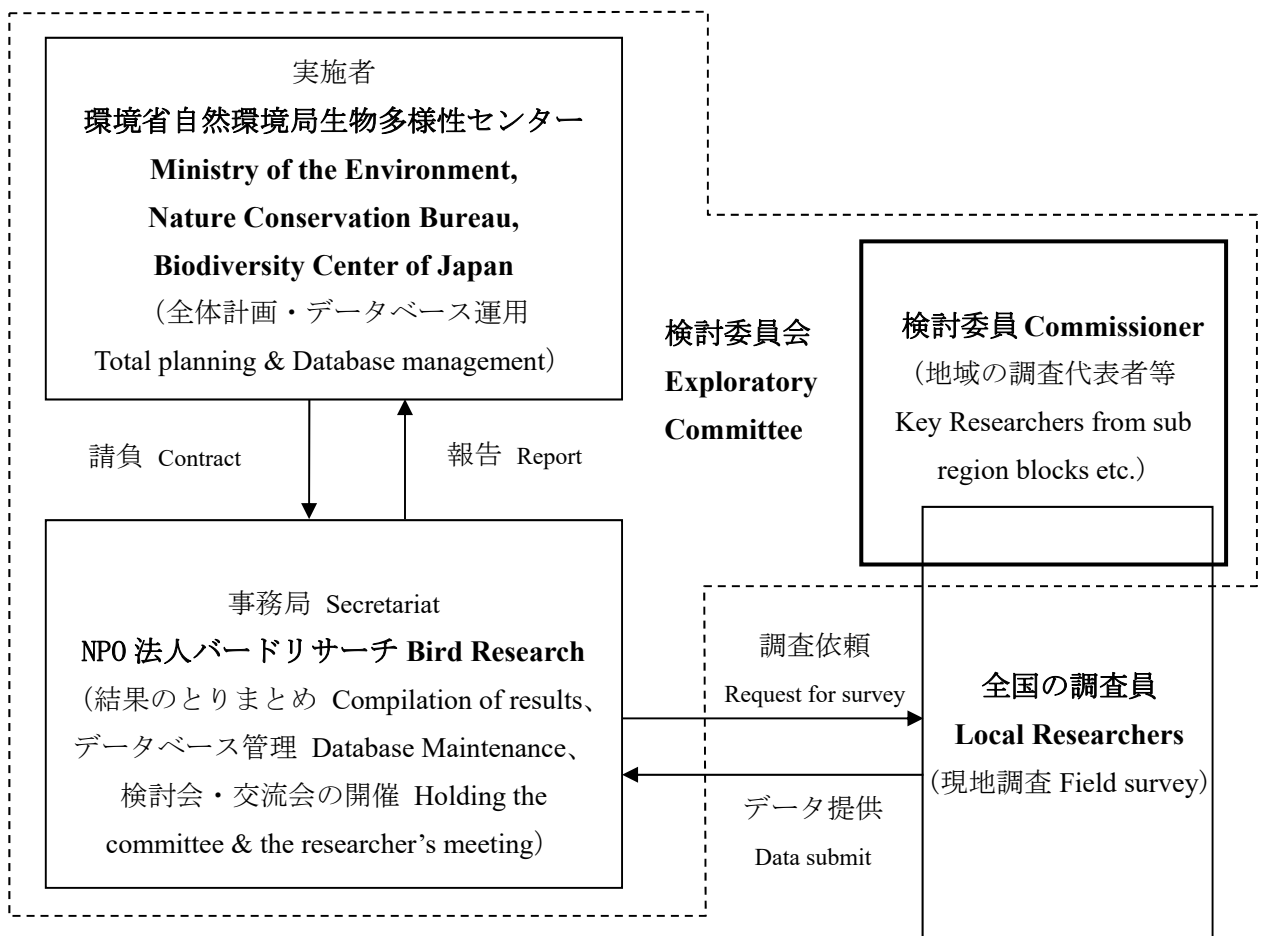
実施者
環境省自然環境局生物多様性センター
Ministry of the Environment,
Nature Conservation Bureau,
Biodiversity Center of Japan
（全体計画・データベース運用
Total planning & Database management）

請負 Contract

報告 Report

検討委員会
Exploratory
Committee

検討委員 Commissioner
（地域の調査代表者等
Key Researchers from sub region blocks etc.）

事務局 Secretariat
NPO 法人バードリサーチ Bird Research
（結果のとりまとめ Compilation of results、
データベース管理 Database Maintenance、
検討会・交流会の開催 Holding the committee & the researcher's meeting）

調査依頼
Request for survey

データ提供
Data submit

全国の調査員
Local Researchers
（現地調査 Field survey）